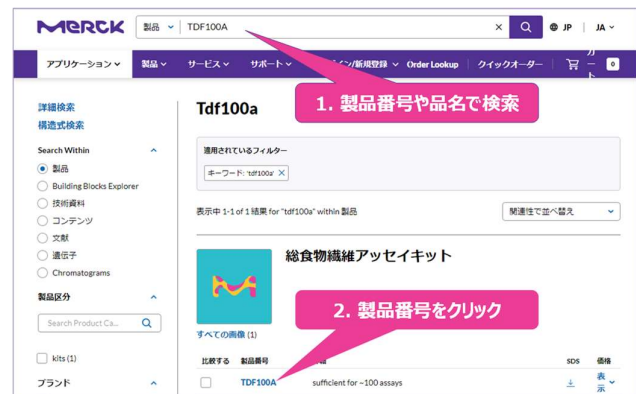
MERCK

製品 TDF100A

JP | JA

アプリケーション 製品 サービス サポート イン/新規登録 Order Lookup クイックオーダー カート 0

1. 製品番号や品名で検索

詳細検索
構造式検索

Search Within
製品
Building Blocks Explorer
技術資料
コンテンツ
文献
遺伝子
Chromatograms

製品区分
Search Product Ca...

kits (1)

ブランド

Tdf100a

適用されているフィルター
キーワード: 'tdf100a'

表示中 1-1 of 1 結果 for "tdf100a" within 製品

関連性で並べ替え

総食物繊維アッセイキット

すべての画像 (1)

2. 製品番号をクリック

| 比較する | 製品番号 | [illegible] | SDS | 価格 |
|---|---|---|---|---|
| | TDF100A | sufficient for ~100 assays | | 表示 |